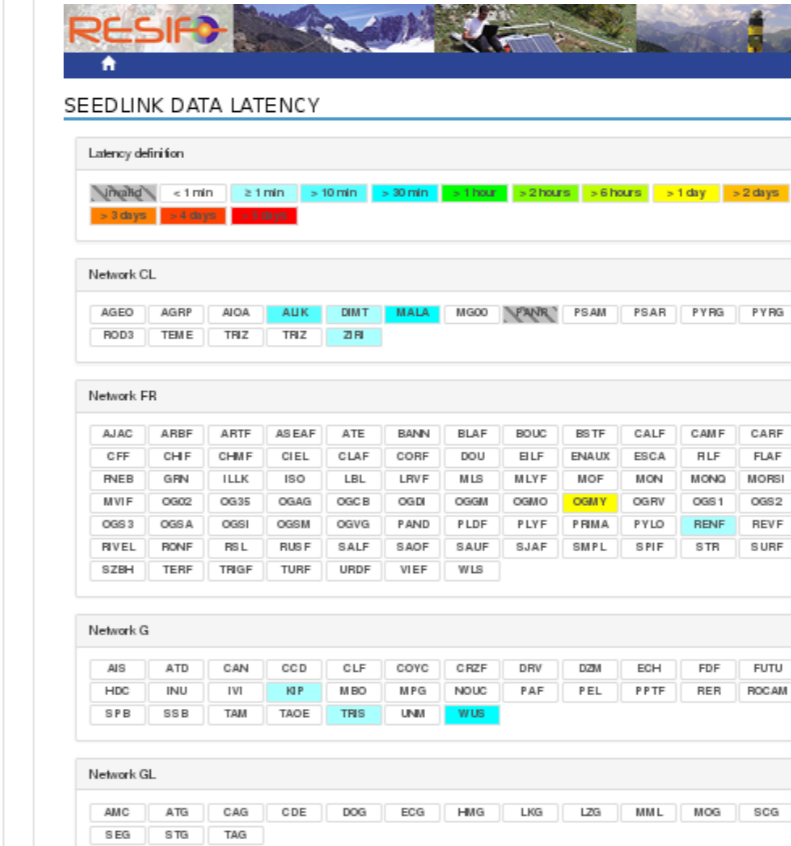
RESIF

SEEDLINK DATA LATENCY

Latency definition

invalid | < 1 min | ≥ 1 min | > 10 min | > 30 min | > 1 hour | > 2 hours | > 6 hours | > 1 day | > 2 days | > 3 days | > 4 days | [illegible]

Network CL

AGEO AGRP AIOA AUK DIMT MALA MG00 PANR PSAM PSAR PYRG PYRG ROD3 TEME TRIZ TRIZ ZIRI

Network FR

AJAC ARBF ARTF ASEAF ATE BANN BLAF BOUC BSTF CALF CAMF CARF CFF CHIF CHMF CIEL CLAF CORF DOU EILF ENAUX ESCA FILF FLAF FNEB GRN ILLK ISO LBL LRVF MLS MLYF MOF MON MONQ MORSI MVIF OG02 OG35 OGAG OGCB OGDI OGGM OGMO OGMY OGRV OGS1 OGS2 OGS3 OGSA OGSI OGSM OGVG PAND PLDF PLYF PRIMA PYLO RENF REVF RIVEL RONF RSL RUSF SALF SAOF SAUF SJAF SMPL SPIF STR SURF SZBH TERF TRIGF TURF URDF VIEF WLS

Network G

AIS ATD CAN CCD CLF COYC CRZF DRV DZM ECH FDF FUTU HDC INU IVI KIP MBO MPG NOUC PAF PEL PPTF RER ROCAM SPB SSB TAM TAOE TRIS UNM WUS

Network GL

AMC ATG CAG CDE DOG ECG HMG LKG LZG MML MOG SCG SEG STG TAG